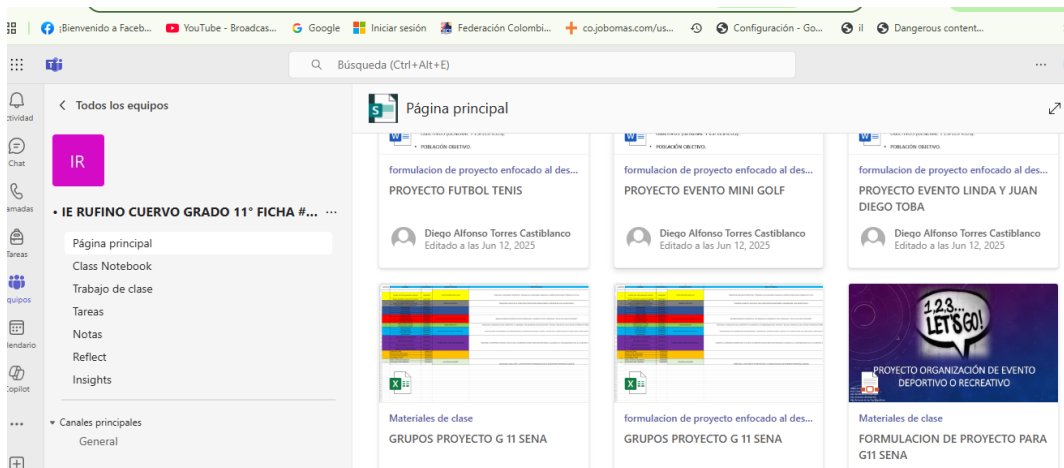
¡Bienvenido a Faceb... YouTube - Broadcas... Google Iniciar sesión Federación Colombi... co.jobomas.com/us... Configuración - Go... il Dangerous content...

Búsqueda (Ctrl+Alt+E)

...

ctividad
Chat
amadas
Tareas
quipos
lendario
Copilot
...

< Todos los equipos

IR

• IE RUFINO CUERVO GRADO 11° FICHA #... ···

Página principal
Class Notebook
Trabajo de clase
Tareas
Notas
Reflect
Insights

Canales principales
General

Página principal

• POBLACIÓN OBJETIVO.

formulacion de proyecto enfocado al des...
PROYECTO FUTBOL TENIS
Diego Alfonso Torres Castiblanco
Editado a las Jun 12, 2025

• POBLACIÓN OBJETIVO.

formulacion de proyecto enfocado al des...
PROYECTO EVENTO MINI GOLF
Diego Alfonso Torres Castiblanco
Editado a las Jun 12, 2025

• POBLACIÓN OBJETIVO.

formulacion de proyecto enfocado al des...
PROYECTO EVENTO LINDA Y JUAN DIEGO TOBA
Diego Alfonso Torres Castiblanco
Editado a las Jun 12, 2025

Materiales de clase
GRUPOS PROYECTO G 11 SENA

formulacion de proyecto enfocado al des...
GRUPOS PROYECTO G 11 SENA

1,2,3... LET'S GO!
PROYECTO ORGANIZACIÓN DE EVENTO DEPORTIVO O RECREATIVO

Materiales de clase
FORMULACION DE PROYECTO PARA G11 SENA